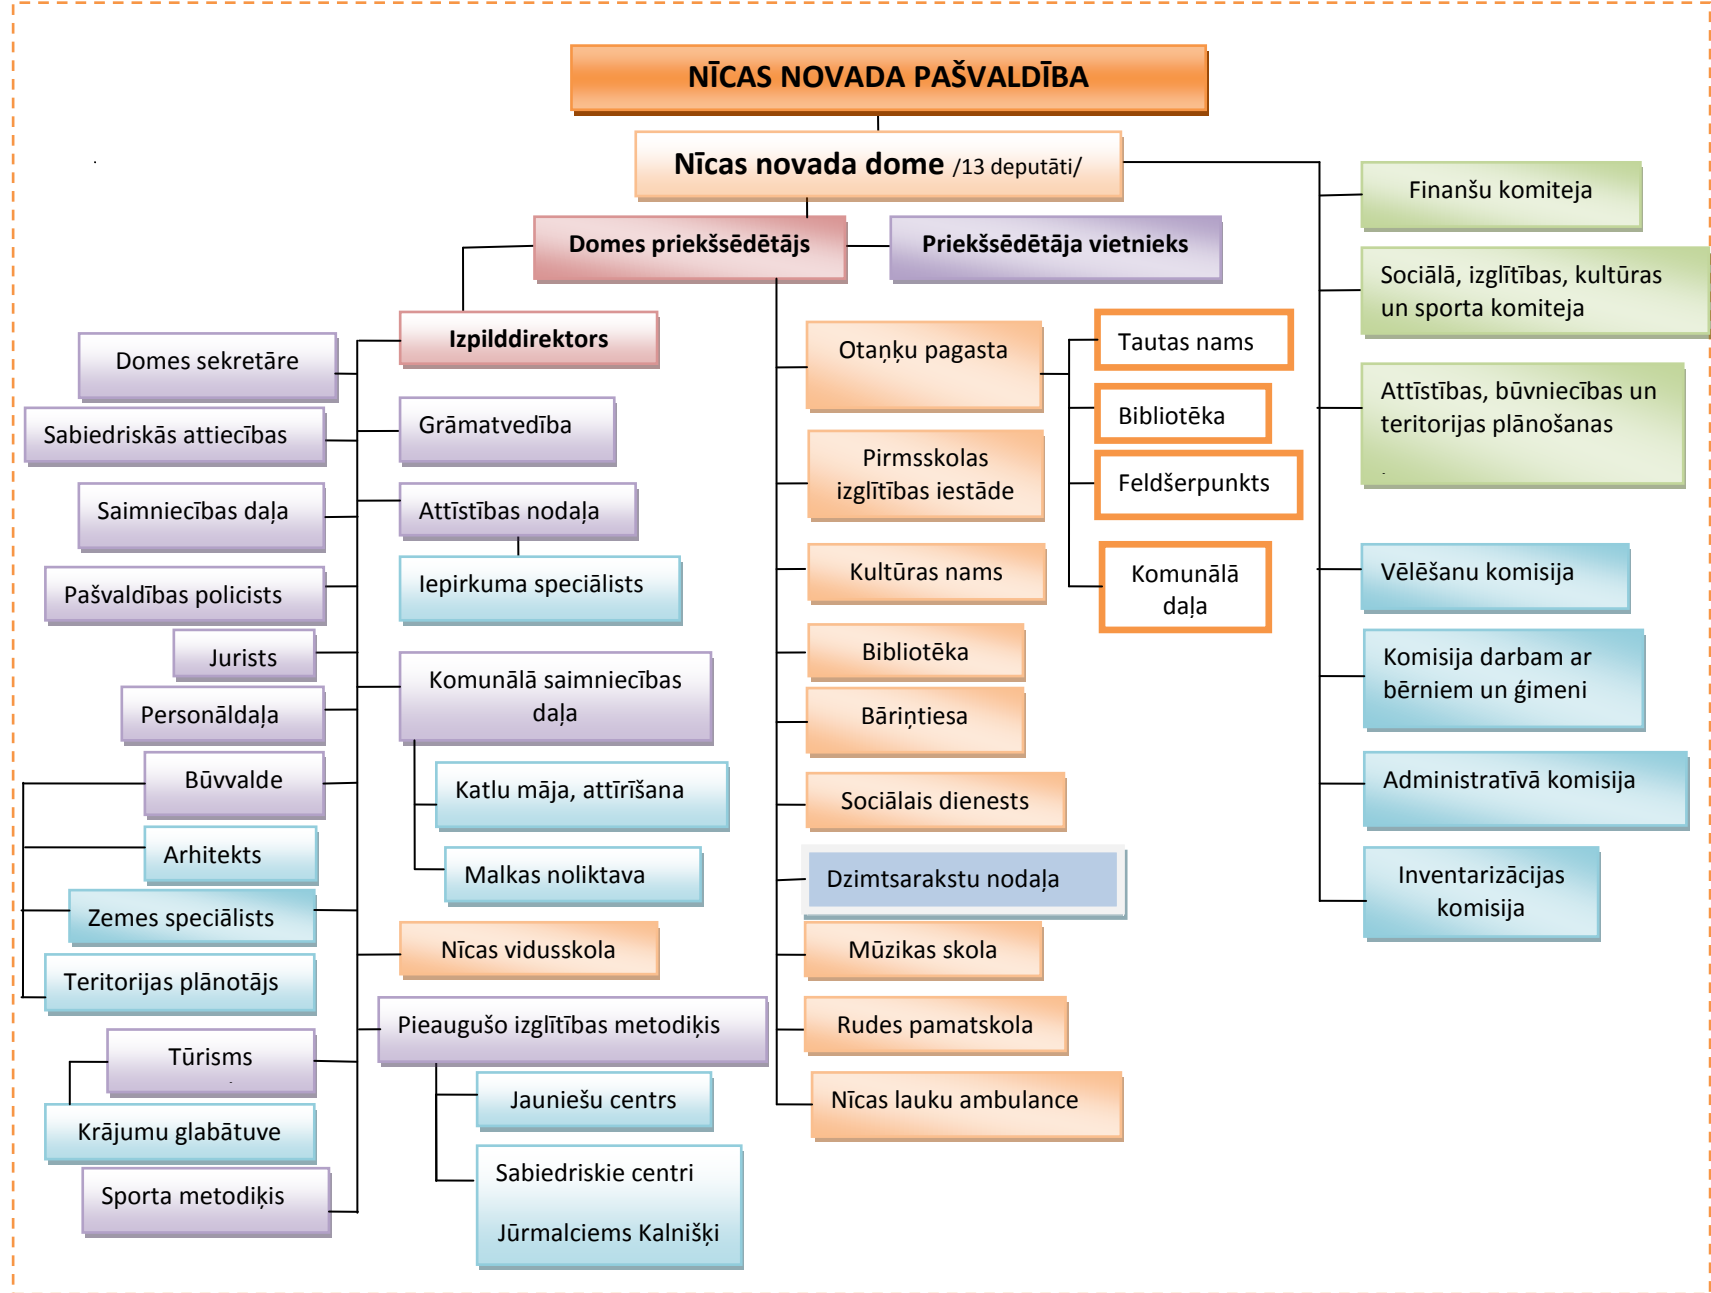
NĪCAS NOVADA PAŠVALDĪBA

Nīcas novada dome /13 deputāti/

Domes priekšsēdētājs

Priekšsēdētāja vietnieks

Finanšu komiteja

Sociālā, izglītības, kultūras un sporta komiteja

Attīstības, būvniecības un teritorijas plānošanas

Vēlēšanu komisija

Komisija darbam ar bērniem un ģimeni

Administratīvā komisija

Inventarizācijas komisija

Izpilddirektors

Domes sekretāre

Sabiedriskās attiecības

Saimniecības daļa

Pašvaldības policists

Jurists

Personāldaļa

Būvvalde

Arhitekts

Zemes speciālists

Teritorijas plānotājs

Tūrisms

Krājumu glabātuve

Sporta metodiķis

Grāmatvedība

Attīstības nodaļa

Iepirkuma speciālists

Komunālā saimniecības daļa

Katlu māja, attīrīšana

Malkas noliktava

Nīcas vidusskola

Pieaugušo izglītības metodiķis

Jauniešu centrs

Sabiedriskie centri

Jūrmalciems Kalnišķi

Otaņķu pagasta

Tautas nams

Bibliotēka

Feldšerpunkts

Komunālā daļa

Pirmsskolas izglītības iestāde

Kultūras nams

Bibliotēka

Bāriņtiesa

Sociālais dienests

Dzimtsarakstu nodaļa

Mūzikas skola

Rudes pamatskola

Nīcas lauku ambulance